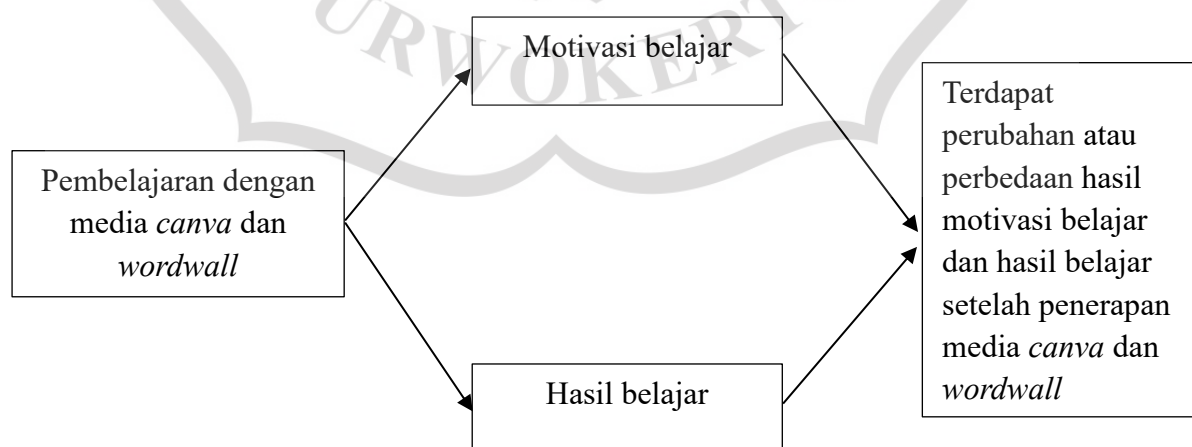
URWOKERT

Motivasi belajar

Terdapat perubahan atau perbedaan hasil motivasi belajar dan hasil belajar setelah penerapan media *canva* dan *wordwall*

Pembelajaran dengan media *canva* dan *wordwall*

Hasil belajar